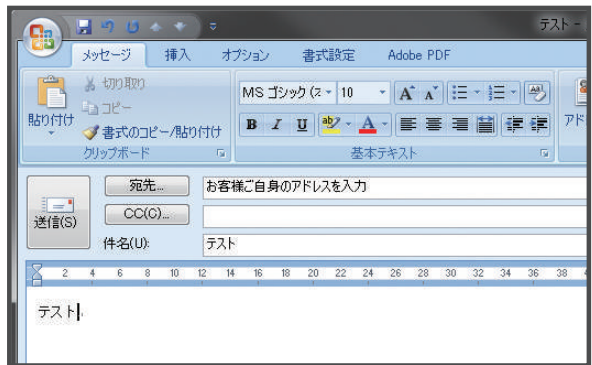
テスト -

メッセージ 挿入 オプション 書式設定 Adobe PDF

貼り付け
切り取り
コピー
書式のコピー/貼り付け
クリップボード

MS ゴシック (本 10
B I U
基本テキスト

アド

送信(S)
宛先...
お客様ご自身のアドレスを入力
CC(C)...
件名(U):
テスト

2 4 6 8 10 12 14 16 18 20 22 24 26 28 30 32 34 36 38

テスト